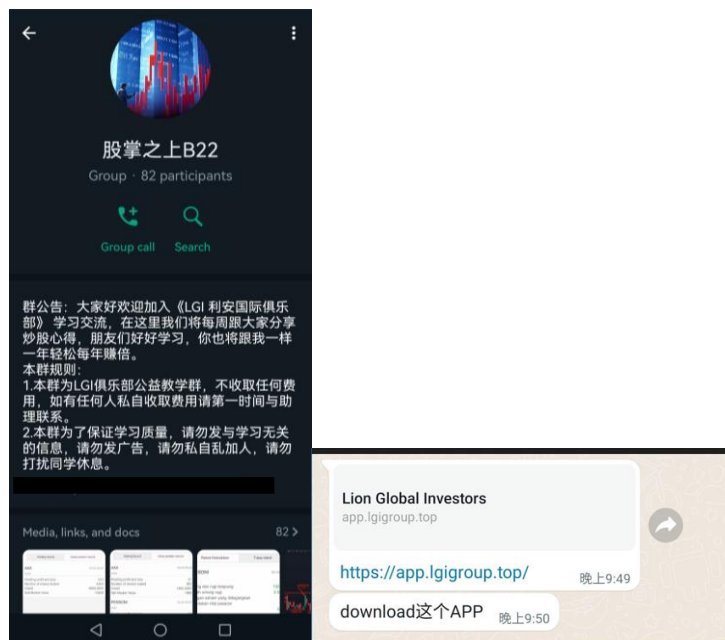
股掌之上B22
Group · 82 participants

Group call
Search

群公告：大家好欢迎加入《LGI 利安国际俱乐部》学习交流，在这里我们将每周跟大家分享炒股心得，朋友们好好学习，你也将跟我一样一年轻松每年赚倍。
本群规则：
1.本群为LGI俱乐部公益教学群，不收取任何费用，如有任何人私自收取费用请第一时间与助理联系。
2.本群为了保证学习质量，请勿发与学习无关的信息，请勿发广告，请勿私自乱加人，请勿打扰同学休息。

Media, links, and docs
82 >

Lion Global Investors
app.lgigroup.top
https://app.lgigroup.top/
晚上9:49
download这个APP
晚上9:50